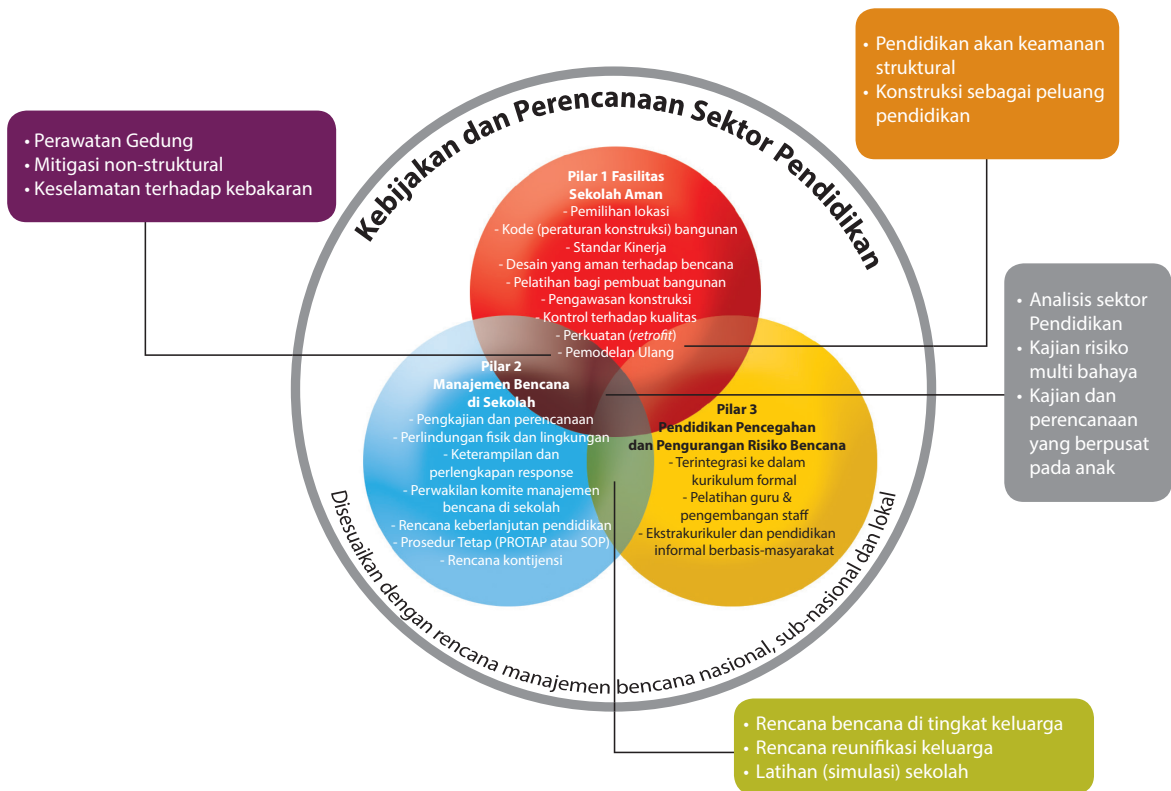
• Pendidikan akan keamanan struktural
• Konstruksi sebagai peluang pendidikan

• Perawatan Gedung
• Mitigasi non-struktural
• Keselamatan terhadap kebakaran

Kebijakan dan Perencanaan Sektor Pendidikan

Pilar 1 Fasilitas Sekolah Aman
- Pemilihan lokasi
- Kode (peraturan konstruksi) bangunan
- Standar Kinerja
- Desain yang aman terhadap bencana
- Pelatihan bagi pembuat bangunan
- Pengawasan konstruksi
- Kontrol terhadap kualitas
- Perkuatan (*retrofit*)
- Pemodelan Ulang

• Analisis sektor Pendidikan
• Kajian risiko multi bahaya
• Kajian dan perencanaan yang berpusat pada anak

Pilar 2
Manajemen Bencana di Sekolah
- Pengkajian dan perencanaan
- Perlindungan fisik dan lingkungan
- Keterampilan dan perlengkapan response
- Perwakilan komite manajemen bencana di sekolah
- Rencana keberlanjutan pendidikan
- Prosedur Tetap (PROTAP atau SOP)
- Rencana kontijensi

Pilar 3
Pendidikan Pencegahan dan Pengurangan Risiko Bencana
- Terintegrasi ke dalam kurikulum formal
- Pelatihan guru & pengembangan staff
- Ekstrakurikuler dan pendidikan informal berbasis-masyarakat

Disesuaikan dengan rencana manajemen bencana nasional, sub-nasional dan lokal

• Rencana bencana di tingkat keluarga
• Rencana reunifikasi keluarga
• Latihan (simulasi) sekolah